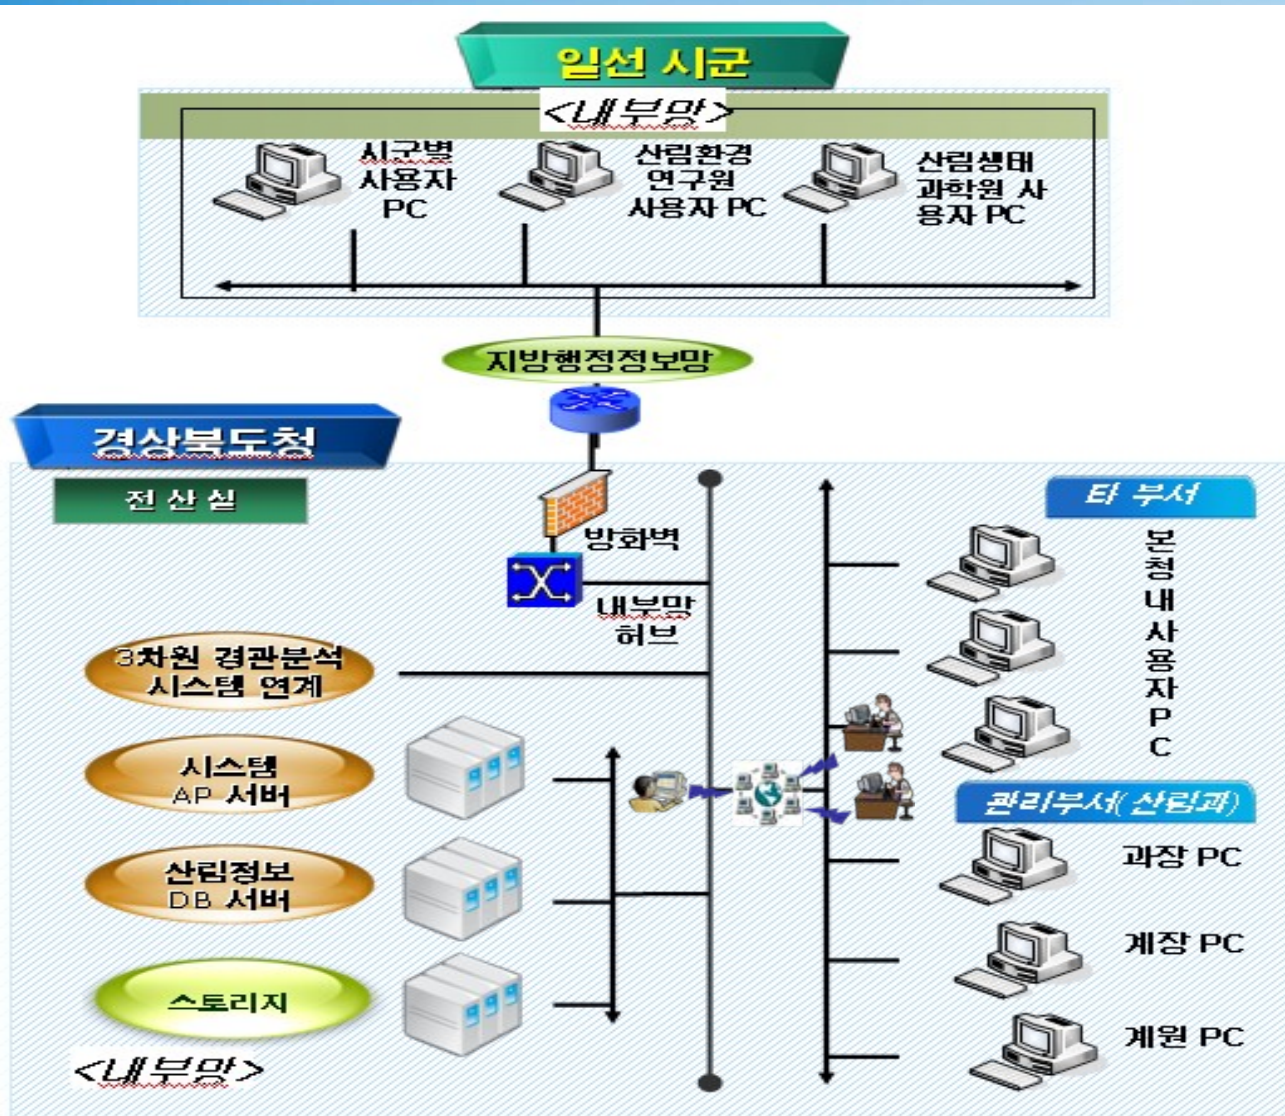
일선 시군

<내부망>

시구별 사용자 PC

산림환경 연구원 사용자 PC

산림생태 과학원 사용자 PC

지방행정정보망

경상북도청

전 산 실

방화벽

내부망 허브

타 부서

본청내사용자PC

3차원 경관분석 시스템 연계

시스템 AP 서버

산림정보 DB 서버

스토리지

관리부서(산림과)

과장 PC

계장 PC

계원 PC

<내부망>